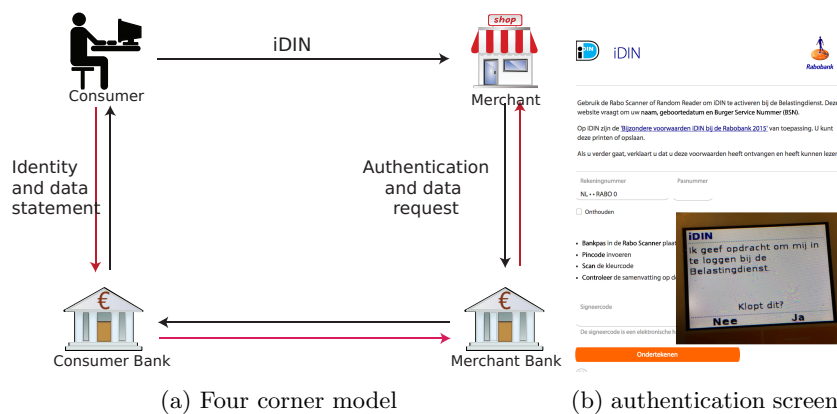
Consumer

iDIN

shop

Merchant

Identity and data statement

Authentication and data request

€

Consumer Bank

€

Merchant Bank

(a) Four corner model

iDIN

iDIN

Rabobank

Gebruik de Rabo Scanner of Random Reader om iDIN te activeren bij de Belastingdienst. Deze website vraagt om uw naam, geboortedatum en Burger Service Nummer (BSN).

Op iDIN zijn de 'Bijzondere voorwaarden iDIN bij de Rabobank 2015' van toepassing. U kunt deze printen of opslaan.

Als u verder gaat, verklaart u dat u deze voorwaarden heeft ontvangen en heeft kunnen lezen

Rekeningnummer

Pasnummer

NL • • RABO 0

Onthouden

Bankpas in de Rabo Scanner plaat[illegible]

Pincode invoeren

Scan de kleurcode

Controleer de samenvatting op de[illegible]

Signeercode

De signeercode is een elektronische h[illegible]

Ondertekenen

iDIN

Ik geef opdracht om mij in te loggen bij de Belastingdienst.

Klopt dit?

Nee

Ja

(b) authentication screen